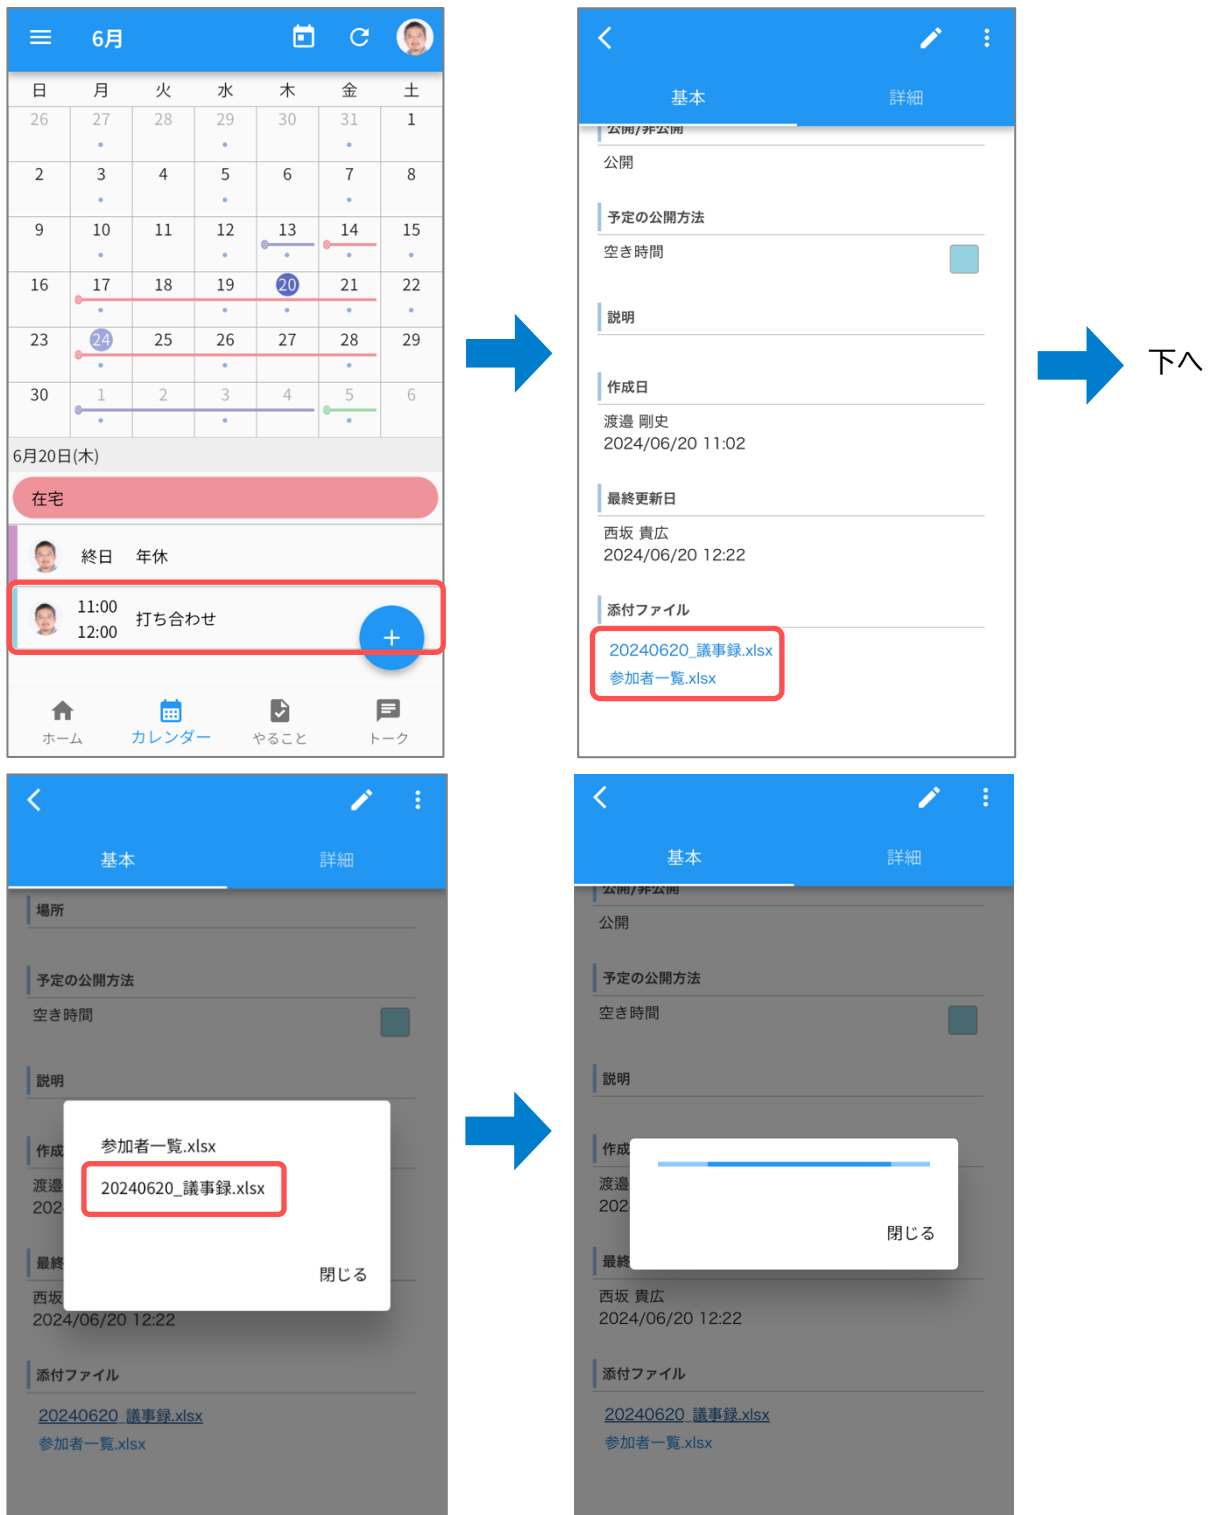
6月

| 日 | 月 | 火 | 水 | 木 | 金 | 土 |
|---|---|---|---|---|---|---|
| 26 | 27 | 28 | 29 | 30 | 31 | 1 |
| 2 | 3 | 4 | 5 | 6 | 7 | 8 |
| 9 | 10 | 11 | 12 | 13 | 14 | 15 |
| 16 | 17 | 18 | 19 | 20 | 21 | 22 |
| 23 | 24 | 25 | 26 | 27 | 28 | 29 |
| 30 | 1 | 2 | 3 | 4 | 5 | 6 |

6月20日(木)

在宅

終日 年休

11:00
12:00
打ち合わせ

+

ホーム カレンダー やること トーク

基本 詳細

公開/非公開

公開

予定の公開方法

空き時間

説明

作成日

渡邉 剛史
2024/06/20 11:02

最終更新日

西坂 貴広
2024/06/20 12:22

添付ファイル

20240620_議事録.xlsx
参加者一覧.xlsx

下へ

基本 詳細

場所

予定の公開方法

空き時間

説明

作成

渡邉
202

最終

西坂
2024/06/20 12:22

参加者一覧.xlsx
20240620_議事録.xlsx

閉じる

添付ファイル

20240620_議事録.xlsx
参加者一覧.xlsx

基本 詳細

公開/非公開

公開

予定の公開方法

空き時間

説明

作成

渡邉
202

閉じる

最終

西坂 貴広
2024/06/20 12:22

添付ファイル

20240620_議事録.xlsx
参加者一覧.xlsx